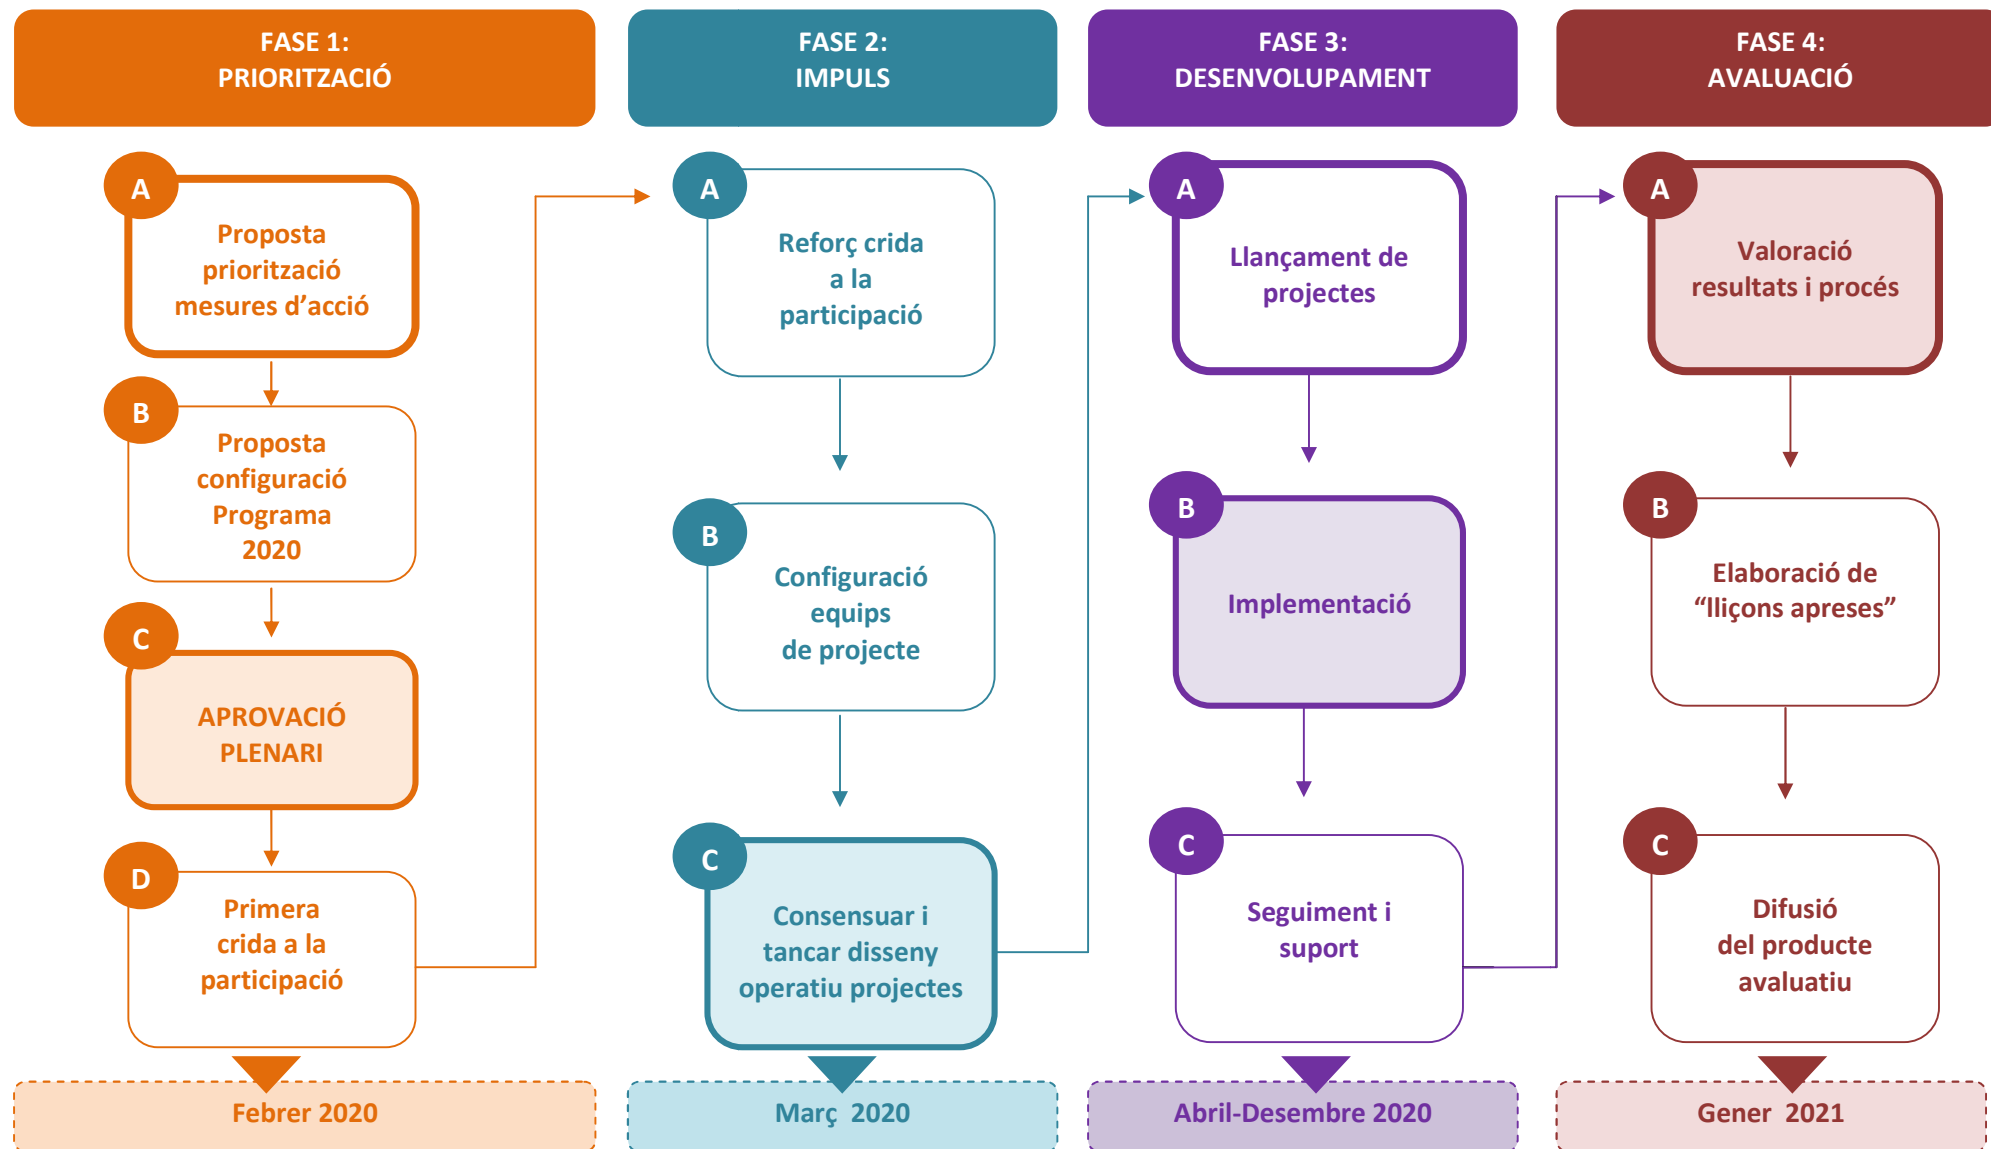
FASE 1:
PRIORITZACIÓ

A
Proposta priorització mesures d'acció

B
Proposta configuració Programa 2020

C
APROVACIÓ PLENARI

D
Primera crida a la participació

Febrer 2020

FASE 2:
IMPULS

A
Reforç crida a la participació

B
Configuració equips de projecte

C
Consensuar i tancar disseny operatiu projectes

Març 2020

FASE 3:
DESENVOLUPAMENT

A
Llançament de projectes

B
Implementació

C
Seguiment i suport

Abril-Desembre 2020

FASE 4:
AVALUACIÓ

A
Valoració resultats i procés

B
Elaboració de "lliçons apreses"

C
Difusió del producte avaluatiu

Gener 2021